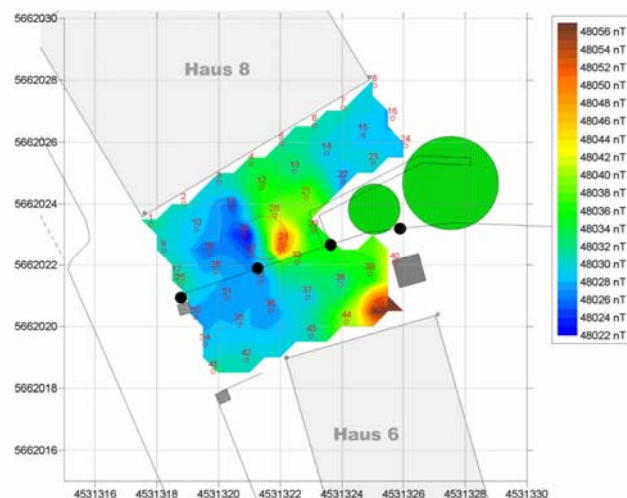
5662030
5662028
5662026
5662024
5662022
5662020
5662018
5662016

Haus 8

Haus 6

4531316 4531318 4531320 4531322 4531324 4531326 4531328 4531330

48056 nT
48054 nT
48052 nT
48050 nT
48048 nT
48046 nT
48044 nT
48042 nT
48040 nT
48038 nT
48036 nT
48034 nT
48032 nT
48030 nT
48028 nT
48026 nT
48024 nT
48022 nT

8
7
16
6
15
34
5
14
23
4
13
22
3
12
21
2
11
20
1
10
19
28
9
18
29
27
17
26
25
39
35
21
37
36
44
30
43
42
41